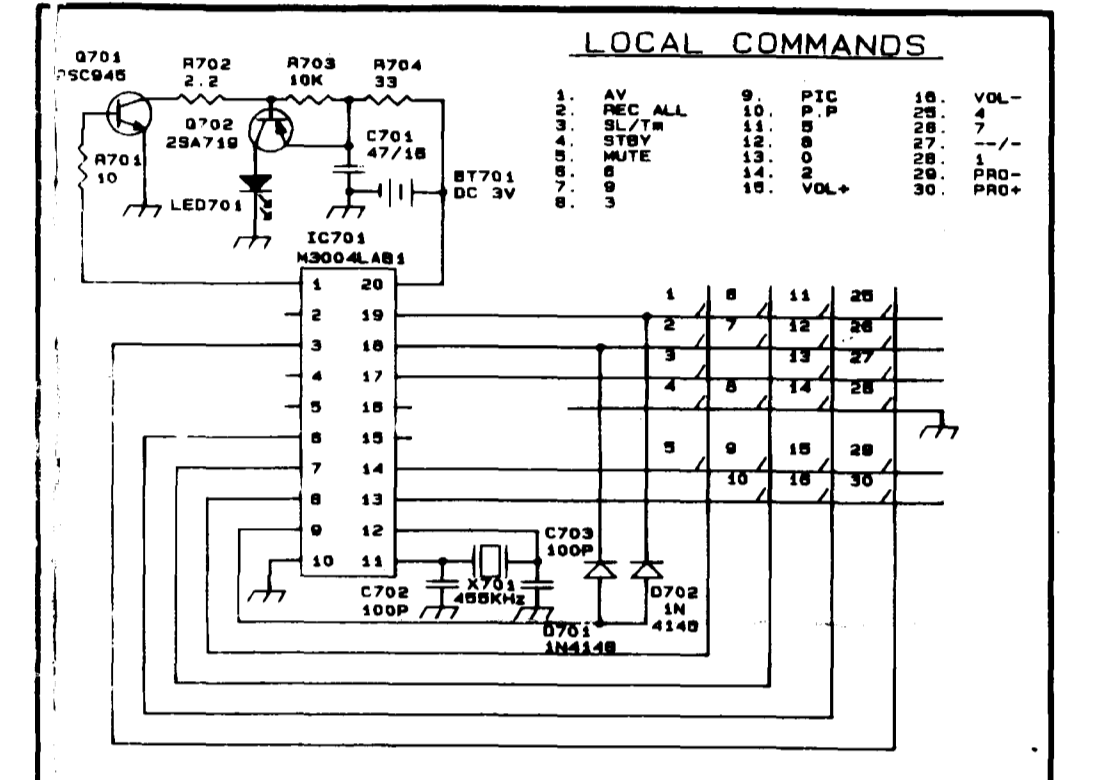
LOCAL COMMANDS

1. AV
2. REC ALL
3. SL/Tm
4. STBY
5. MUTE
6. 6
7. 9
8. 3

9. PIC
10. P.P
11. 5
12. 8
13. 0
14. 2
15. VOL+

16. VOL-
25. 4
26. 7
27. --/-
28. 1
29. PRO-
30. PRO+

Q701
2SC945

R702
2.2

R703
10K

R704
33

Q702
2SA719

C701
47/16

R701
10

LED701

BT701
DC 3V

IC701
M3004LAB1

1 20
2 19
3 18
4 17
5 16
6 15
7 14
8 13
9 12
10 11

1 6 11 25
2 7 12 26
3 13 27
4 8 14 28
5 9 15 29
10 16 30

C703
100P

C702
100P

X701
455KHz

D701
1N4148

D702
1N
4148